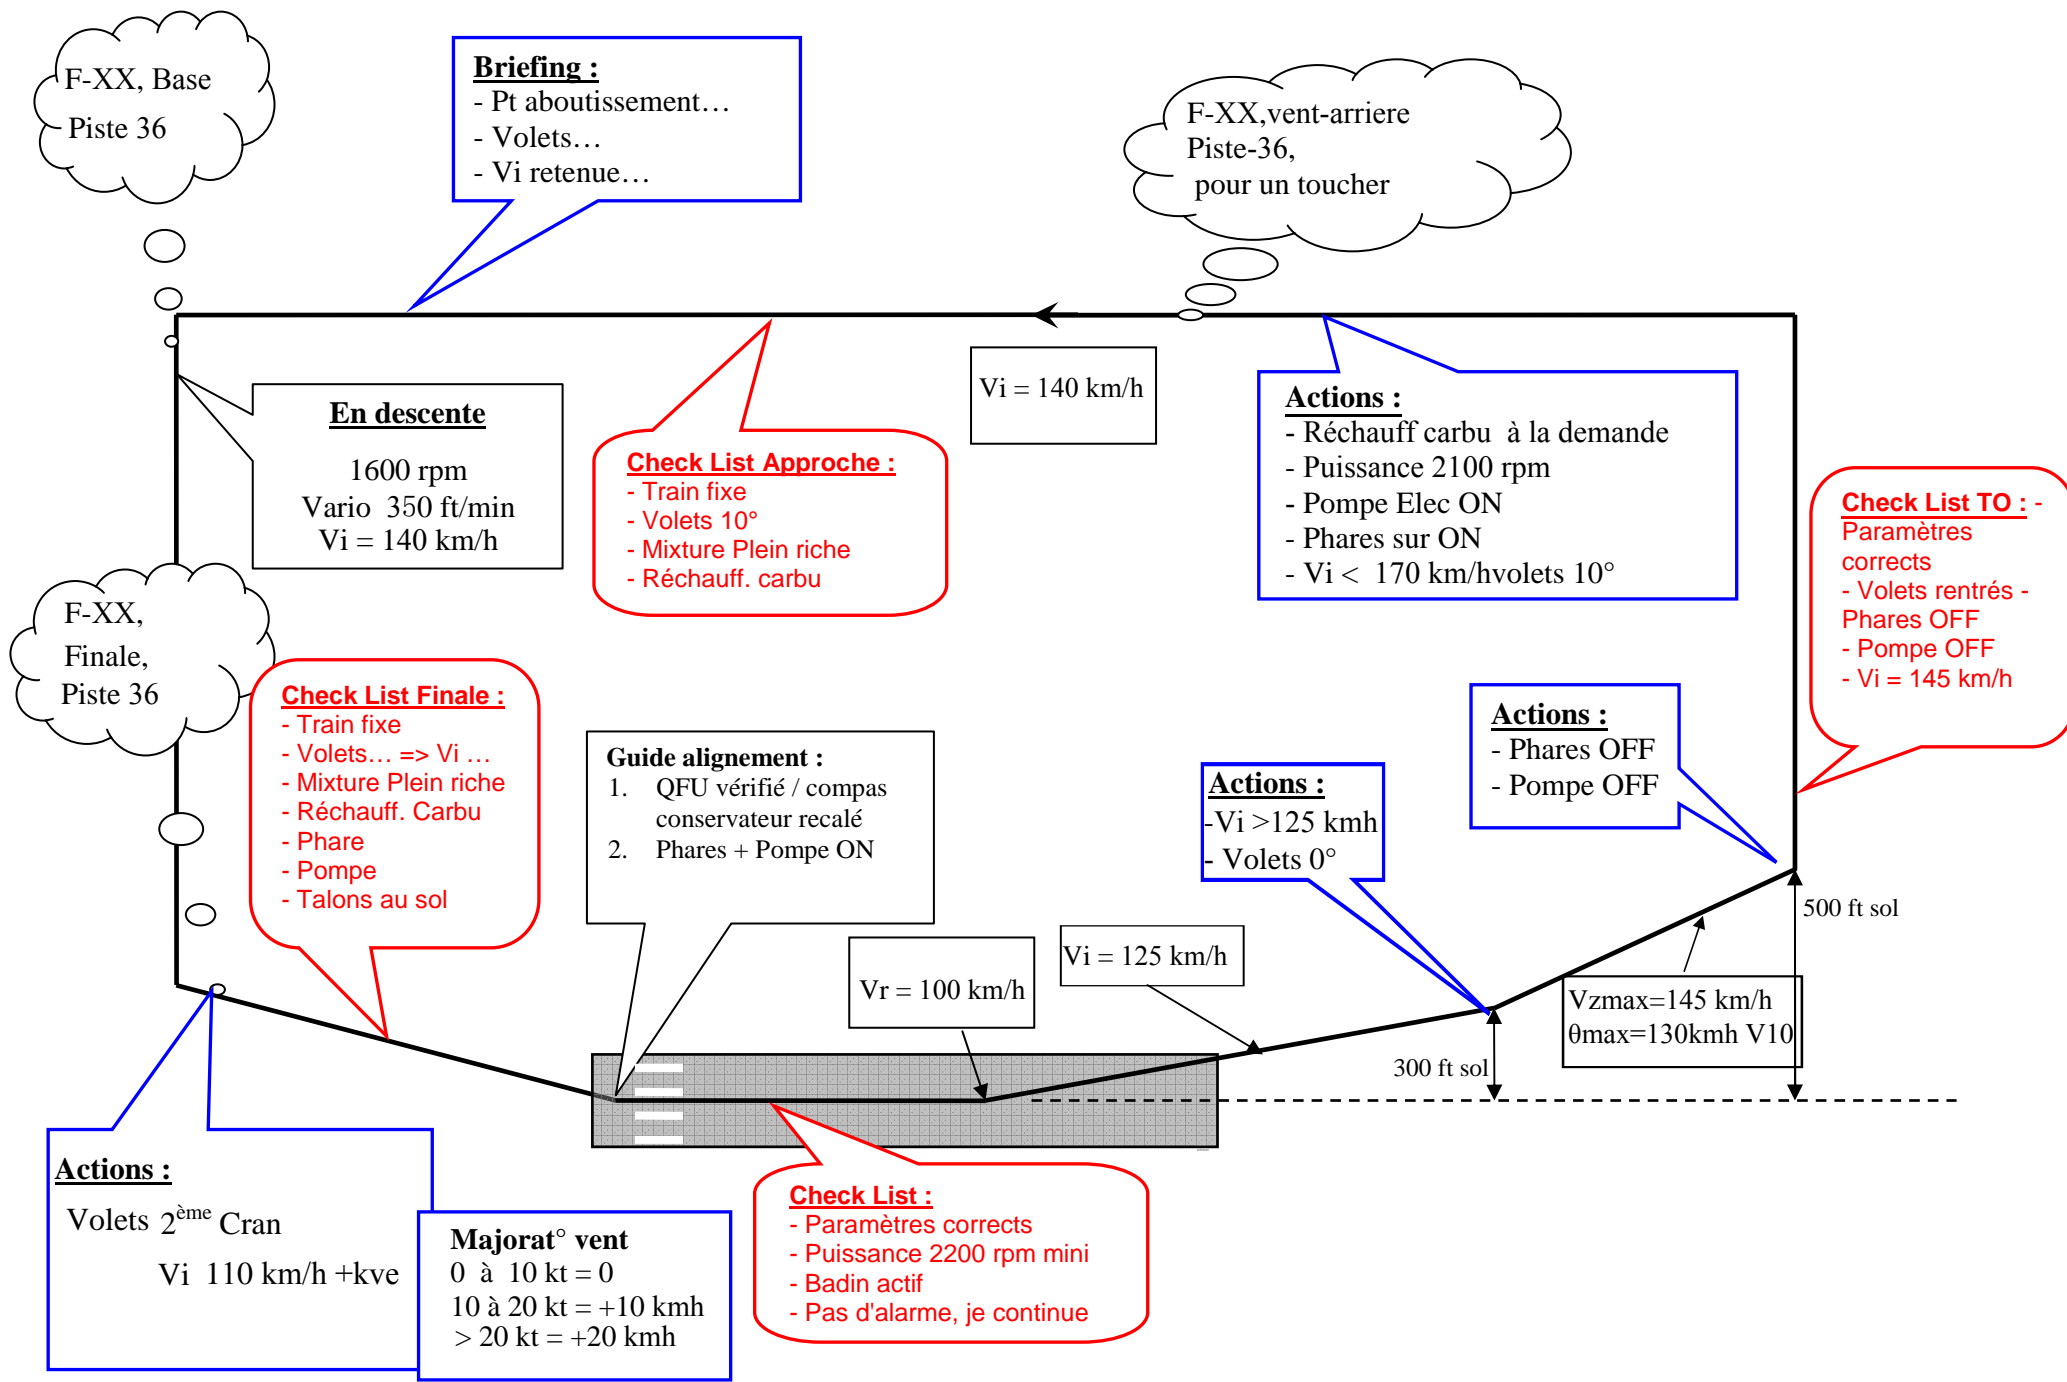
F-XX, Base
Piste 36

Briefing :
- Pt aboutissement…
- Volets…
- Vi retenue…

F-XX,vent-arriere
Piste-36,
pour un toucher

Vi = 140 km/h

En descente

1600 rpm
Vario 350 ft/min
Vi = 140 km/h

Check List Approche :
- Train fixe
- Volets 10°
- Mixture Plein riche
- Réchauff. carbu

Actions :
- Réchauff carbu à la demande
- Puissance 2100 rpm
- Pompe Elec ON
- Phares sur ON
- Vi < 170 km/hvolets 10°

Check List TO : - Paramètres corrects
- Volets rentrés - Phares OFF
- Pompe OFF
- Vi = 145 km/h

F-XX,
Finale,
Piste 36

Check List Finale :
- Train fixe
- Volets… => Vi …
- Mixture Plein riche
- Réchauff. Carbu
- Phare
- Pompe
- Talons au sol

Guide alignement :
1. QFU vérifié / compas conservateur recalé
2. Phares + Pompe ON

Actions :
- Phares OFF
- Pompe OFF

Actions :
-Vi >125 kmh
- Volets 0°

500 ft sol

Vi = 125 km/h

Vr = 100 km/h

Vzmax=145 km/h
θmax=130kmh V10

300 ft sol

Actions :
Volets 2$^{ème}$ Cran
Vi 110 km/h +kve

Majorat° vent
0 à 10 kt = 0
10 à 20 kt = +10 kmh
> 20 kt = +20 kmh

Check List :
- Paramètres corrects
- Puissance 2200 rpm mini
- Badin actif
- Pas d'alarme, je continue